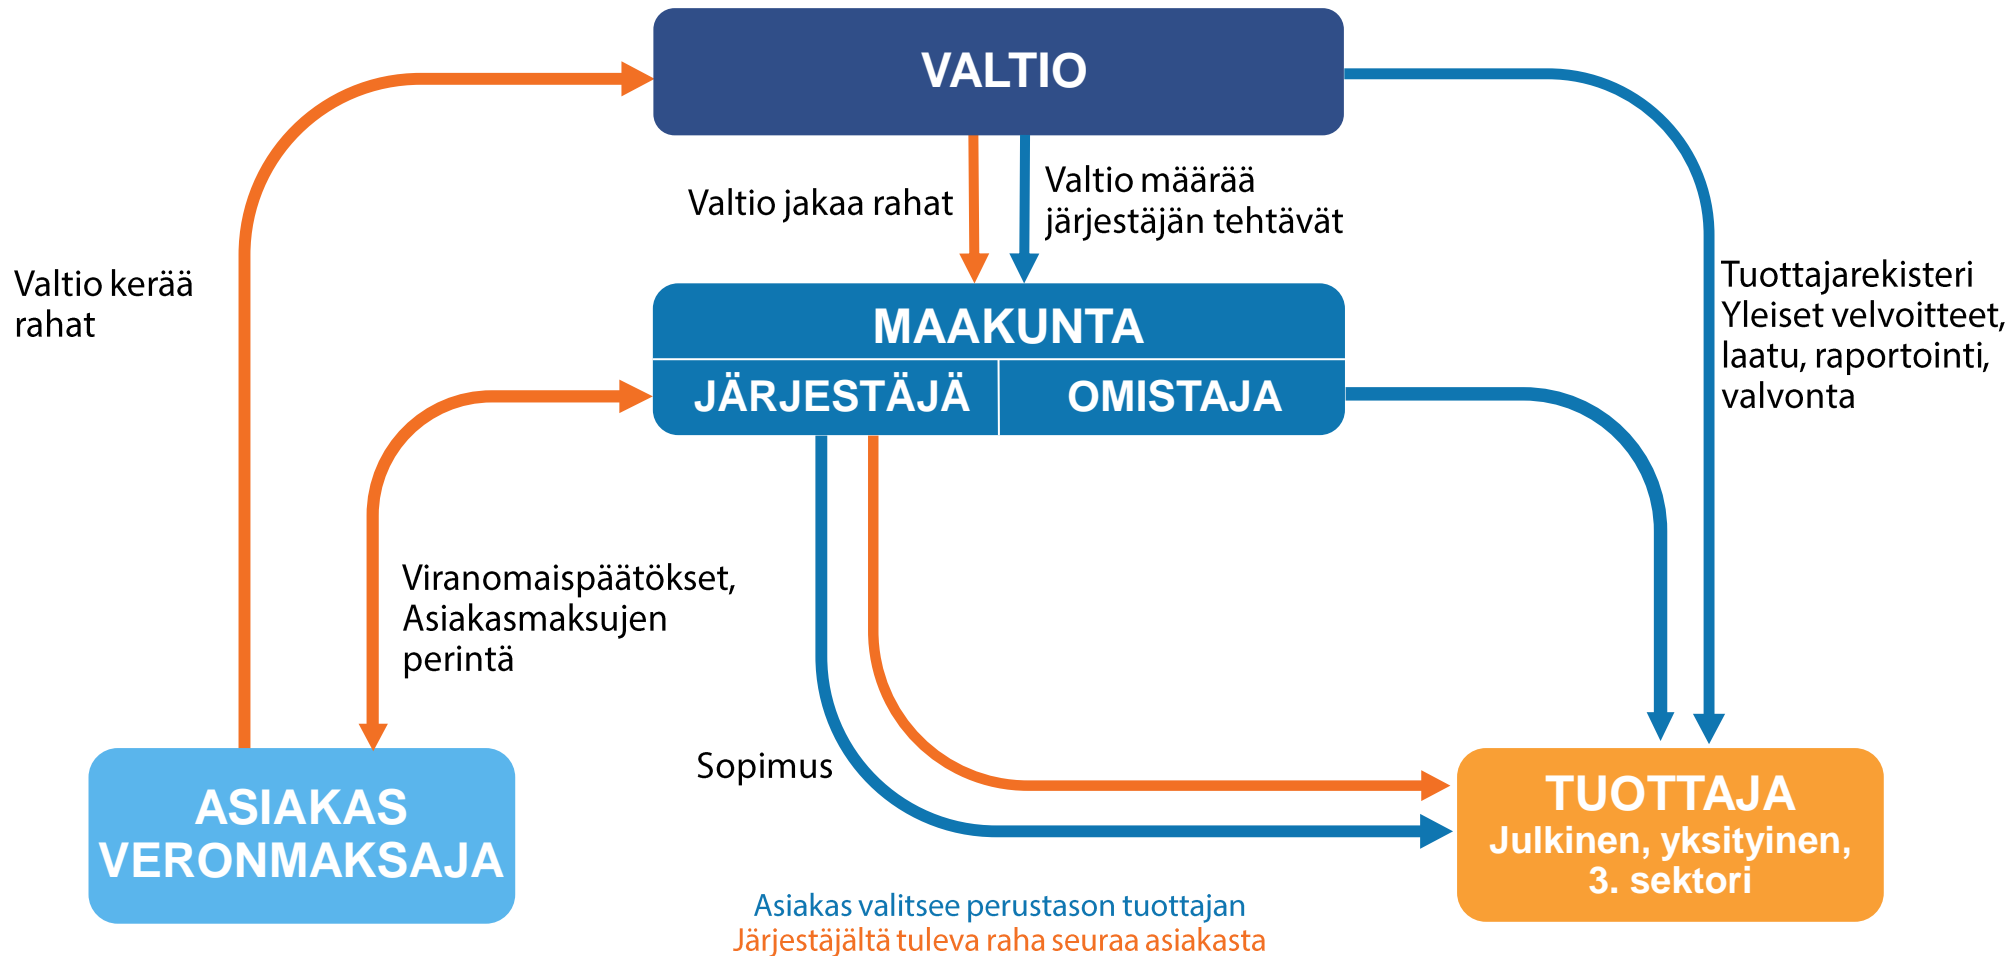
VALTIO

Valtio jakaa rahat

Valtio määrää järjestäjän tehtävät

Valtio kerää rahat

MAAKUNTA

JÄRJESTÄJÄ

OMISTAJA

Tuottajarekisteri
Yleiset velvoitteet, laatu, raportointi, valvonta

Viranomaispäätökset, Asiakasmaksujen perintä

Sopimus

ASIAKAS
VERONMAKSAJA

TUOTTAJA
Julkinen, yksityinen, 3. sektori

Asiakas valitsee perustason tuottajan
Järjestäjältä tuleva raha seuraa asiakasta